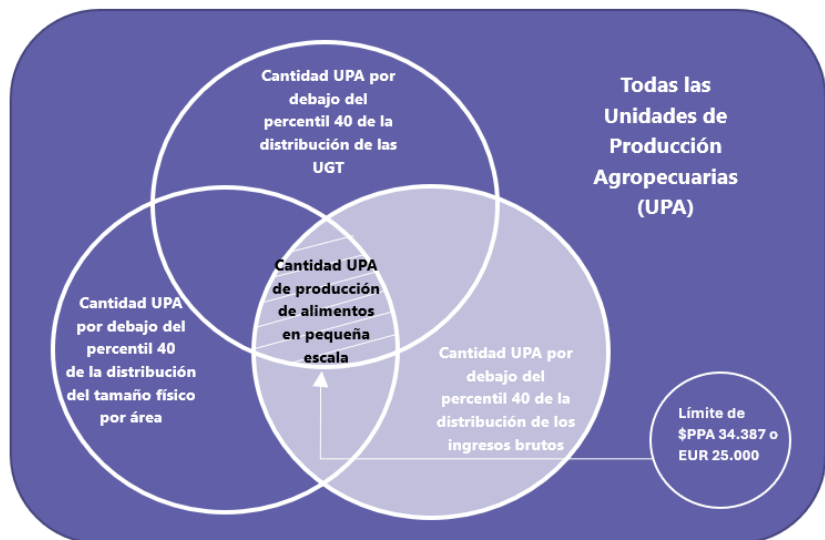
Cantidad UPA por debajo del percentil 40 de la distribución de las UGT

Todas las Unidades de Producción Agropecuarias (UPA)

Cantidad UPA de producción de alimentos en pequeña escala

Cantidad UPA por debajo del percentil 40 de la distribución del tamaño físico por área

Cantidad UPA por debajo del percentil 40 de la distribución de los ingresos brutos

Límite de $PPA 34.387 o EUR 25.000